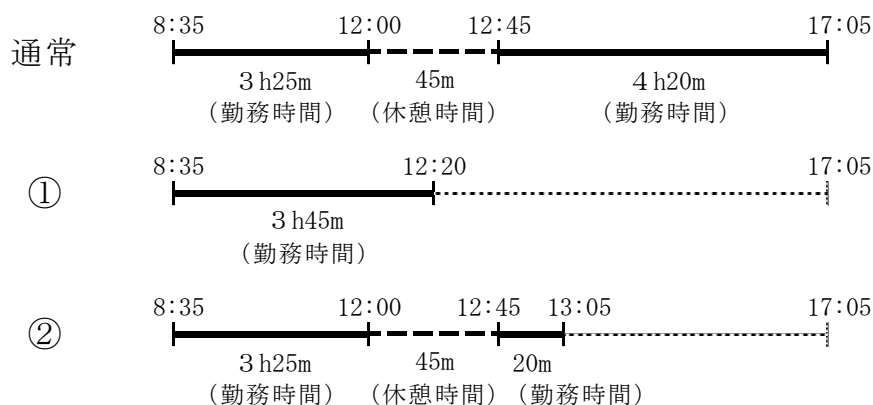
通常

8:35 12:00 12:45 17:05

3h25m
（勤務時間）

45m
（休憩時間）

4h20m
（勤務時間）

①

8:35 12:20 17:05

3h45m
（勤務時間）

②

8:35 12:00 12:45 13:05 17:05

3h25m
（勤務時間）

45m
（休憩時間）

20m
（勤務時間）